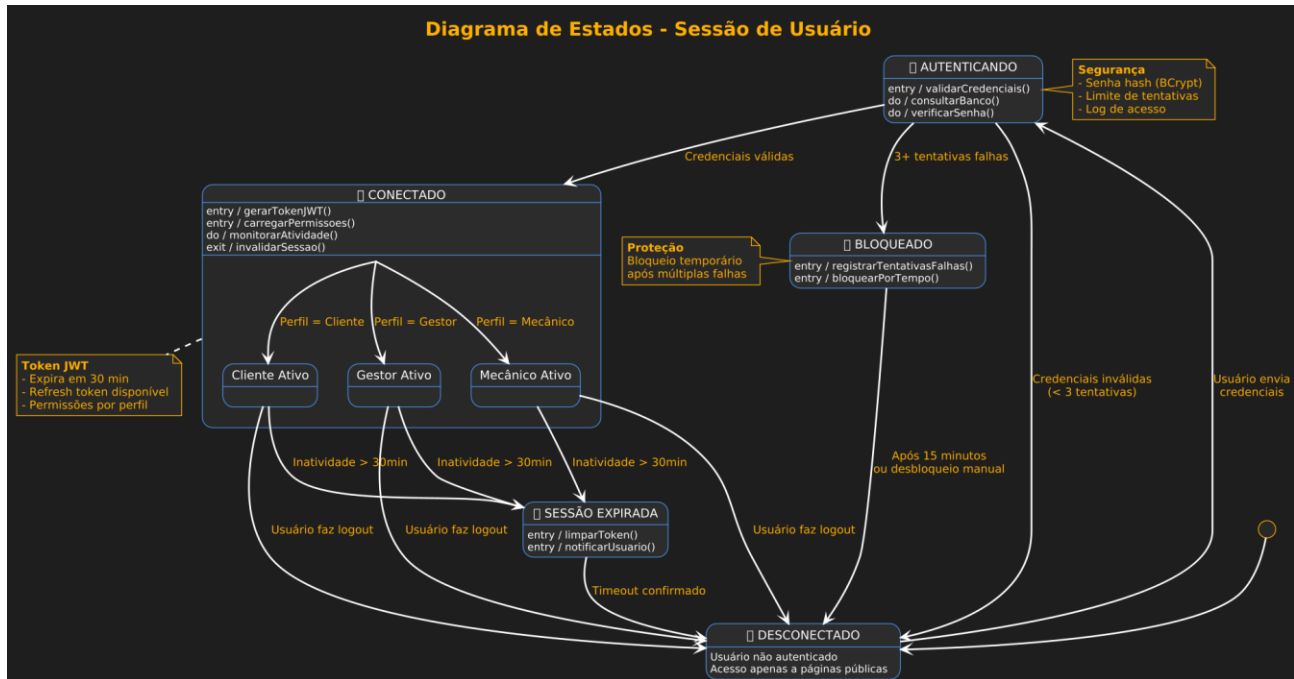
Diagrama de Estados - Sessão de Usuário

▯ AUTENTICANDO
entry / validarCredenciais()
do / consultarBanco()
do / verificarSenha()

Segurança
- Senha hash (BCrypt)
- Limite de tentativas
- Log de acesso

Credenciais válidas

3+ tentativas falhas

▯ CONECTADO
entry / gerarTokenJWT()
entry / carregarPermissoes()
do / monitorarAtividade()
exit / invalidarSessao()

Proteção
Bloqueio temporário
após múltiplas falhas

▯ BLOQUEADO
entry / registrarTentativasFalhas()
entry / bloquearPorTempo()

Perfil = Cliente

Perfil = Gestor

Perfil = Mecânico

Token JWT
- Expira em 30 min
- Refresh token disponível
- Permissões por perfil

Cliente Ativo

Gestor Ativo

Mecânico Ativo

Credenciais inválidas
(< 3 tentativas)

Usuário envia
credenciais

Inatividade > 30min

Inatividade > 30min

Inatividade > 30min

Após 15 minutos
ou desbloqueio manual

▯ SESSÃO EXPIRADA
entry / limparToken()
entry / notificarUsuario()

Usuário faz logout

Usuário faz logout

Usuário faz logout

Timeout confirmado

▯ DESCONECTADO
Usuário não autenticado
Acesso apenas a páginas públicas